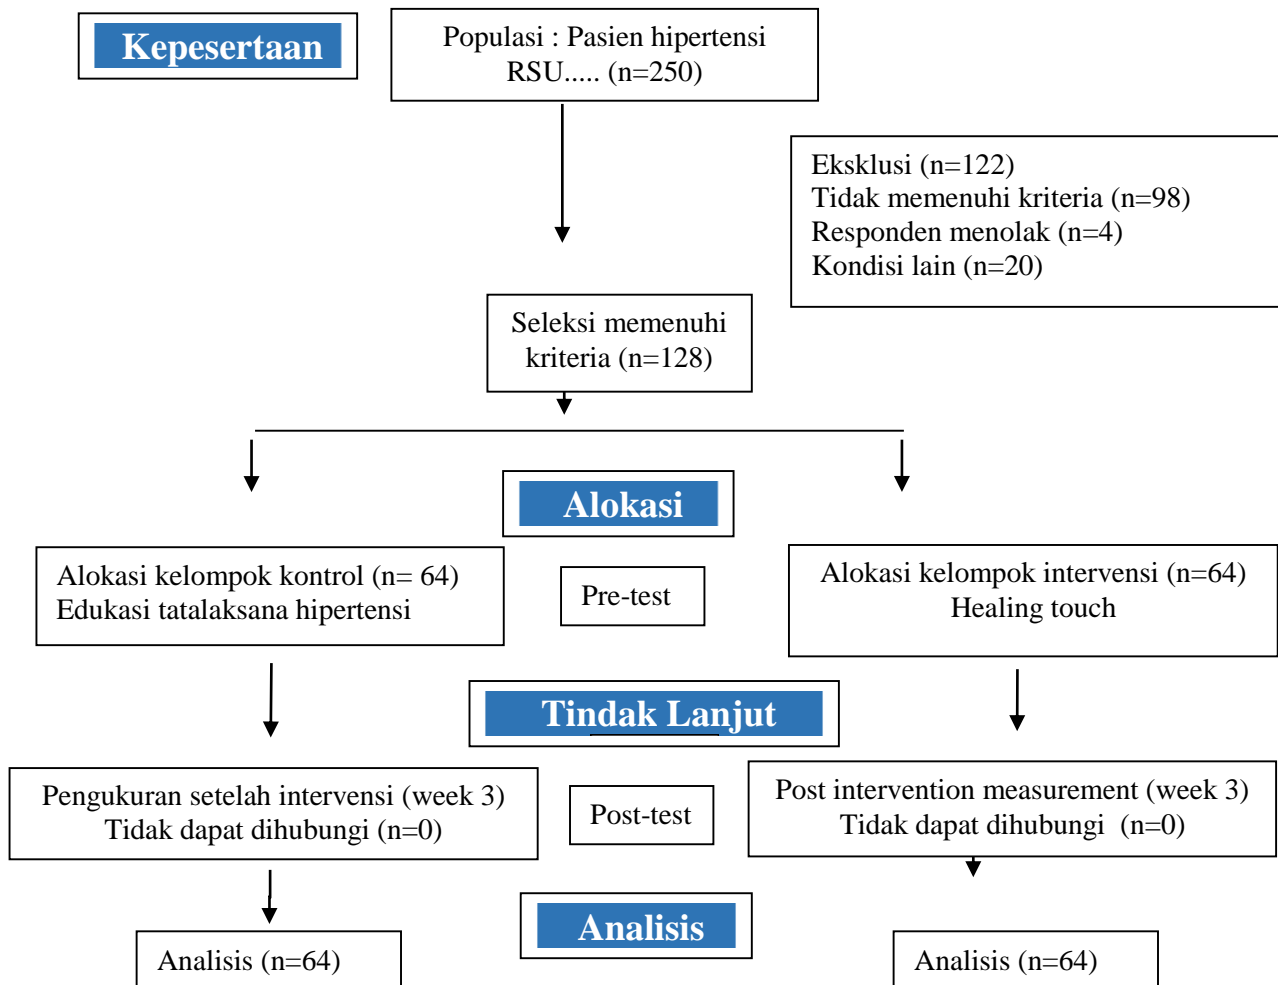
Kepesertaan

Populasi : Pasien hipertensi RSU..... (n=250)

Eksklusi (n=122)
Tidak memenuhi kriteria (n=98)
Responden menolak (n=4)
Kondisi lain (n=20)

Seleksi memenuhi kriteria (n=128)

Alokasi

Alokasi kelompok kontrol (n= 64)
Edukasi tatalaksana hipertensi

Pre-test

Alokasi kelompok intervensi (n=64)
Healing touch

Tindak Lanjut

Pengukuran setelah intervensi (week 3)
Tidak dapat dihubungi (n=0)

Post-test

Post intervention measurement (week 3)
Tidak dapat dihubungi (n=0)

Analisis

Analisis (n=64)

Analisis (n=64)